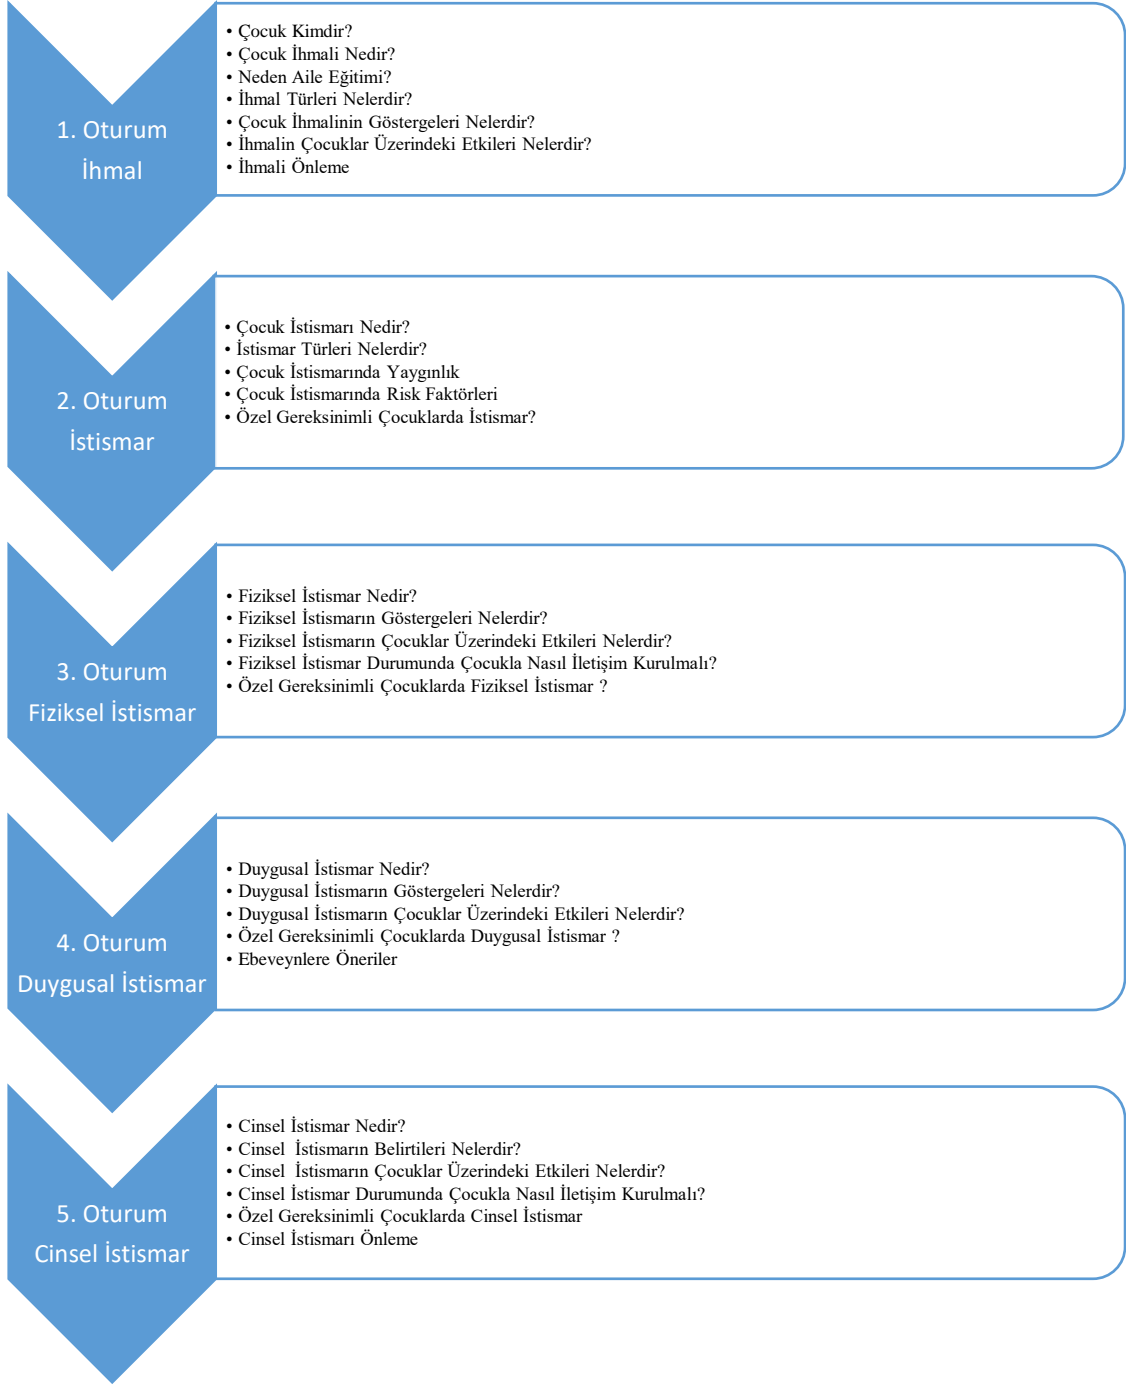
1. Oturum
İhmal

• Çocuk Kimdir?
• Çocuk İhmali Nedir?
• Neden Aile Eğitimi?
• İhmal Türleri Nelerdir?
• Çocuk İhmalinin Göstergeleri Nelerdir?
• İhmalin Çocuklar Üzerindeki Etkileri Nelerdir?
• İhmali Önleme

2. Oturum
İstismar

• Çocuk İstismarı Nedir?
• İstismar Türleri Nelerdir?
• Çocuk İstismarında Yaygınlık
• Çocuk İstismarında Risk Faktörleri
• Özel Gereksinimli Çocuklarda İstismar?

3. Oturum
Fiziksel İstismar

• Fiziksel İstismar Nedir?
• Fiziksel İstismarın Göstergeleri Nelerdir?
• Fiziksel İstismarın Çocuklar Üzerindeki Etkileri Nelerdir?
• Fiziksel İstismar Durumunda Çocukla Nasıl İletişim Kurulmalı?
• Özel Gereksinimli Çocuklarda Fiziksel İstismar ?

4. Oturum
Duygusal İstismar

• Duygusal İstismar Nedir?
• Duygusal İstismarın Göstergeleri Nelerdir?
• Duygusal İstismarın Çocuklar Üzerindeki Etkileri Nelerdir?
• Özel Gereksinimli Çocuklarda Duygusal İstismar ?
• Ebeveynlere Öneriler

5. Oturum
Cinsel İstismar

• Cinsel İstismar Nedir?
• Cinsel İstismarın Belirtileri Nelerdir?
• Cinsel İstismarın Çocuklar Üzerindeki Etkileri Nelerdir?
• Cinsel İstismar Durumunda Çocukla Nasıl İletişim Kurulmalı?
• Özel Gereksinimli Çocuklarda Cinsel İstismar
• Cinsel İstismarı Önleme